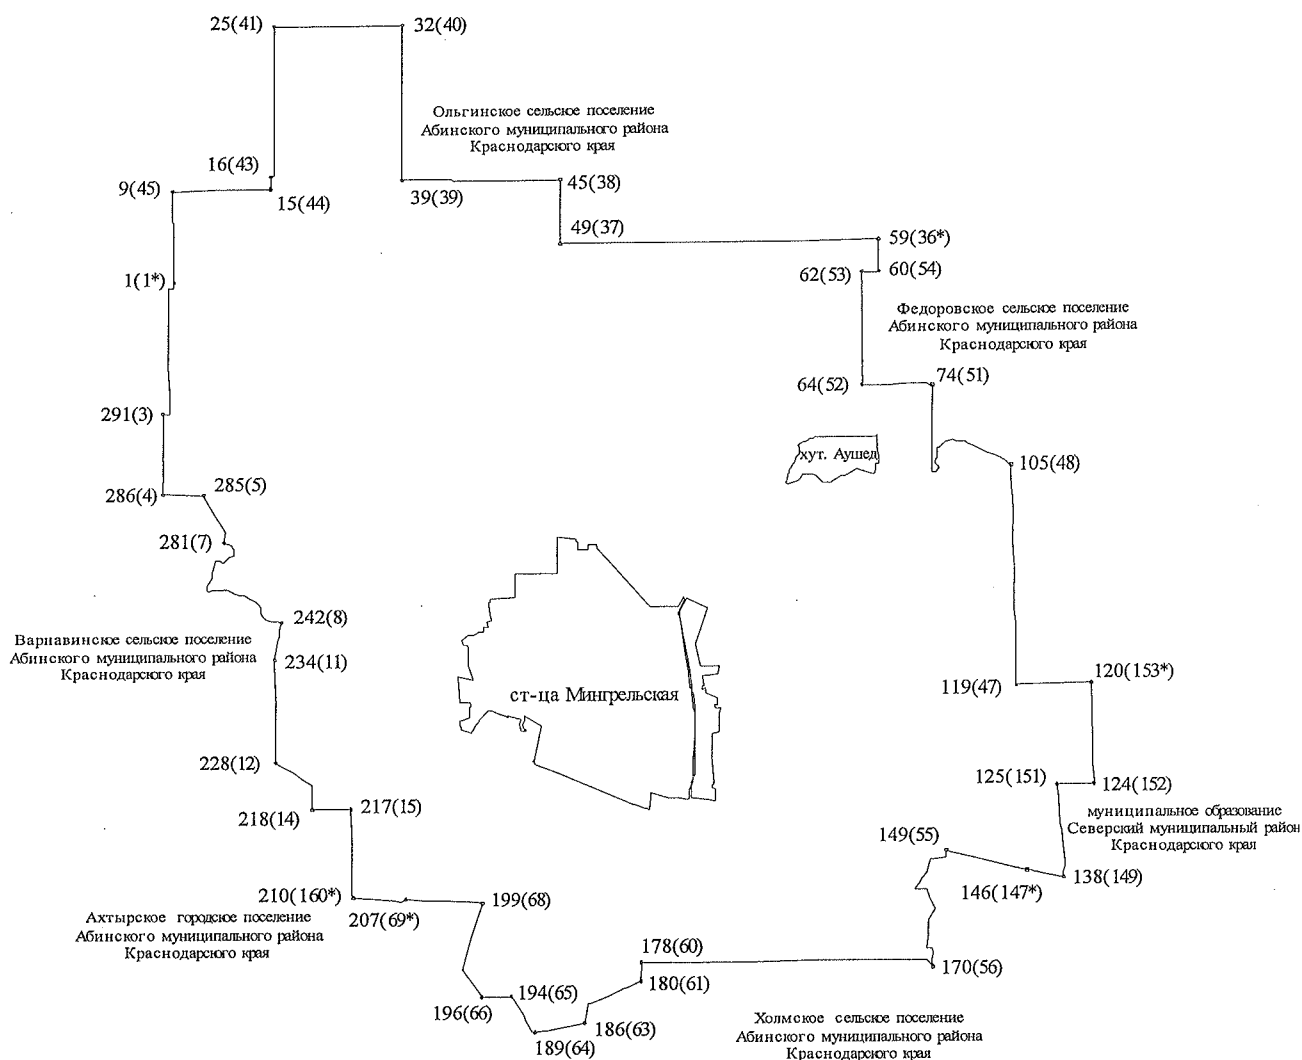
25(41)
32(40)

Ольгинское сельское поселение Абинского муниципального района Краснодарского края

16(43)
9(45)
15(44)
39(39)
45(38)
49(37)
59(36*)
62(53)
60(54)
1(1*)

Федоровское сельское поселение Абинского муниципального района Краснодарского края

64(52)
74(51)
291(3)
хут. Аушед
105(48)
286(4)
285(5)
281(7)
242(8)

Варнавинское сельское поселение Абинского муниципального района Краснодарского края

234(11)
ст-ца Мингрельская
119(47)
120(153*)
228(12)
125(151)
124(152)
218(14)
217(15)

муниципальное образование Северский муниципальный район Краснодарского края

149(55)
146(147*)
138(149)
210(160*)
207(69*)
199(68)

Ахтырское городское поселение Абинского муниципального района Краснодарского края

178(60)
170(56)
180(61)
194(65)
196(66)
186(63)
189(64)

Холмское сельское поселение Абинского муниципального района Краснодарского края